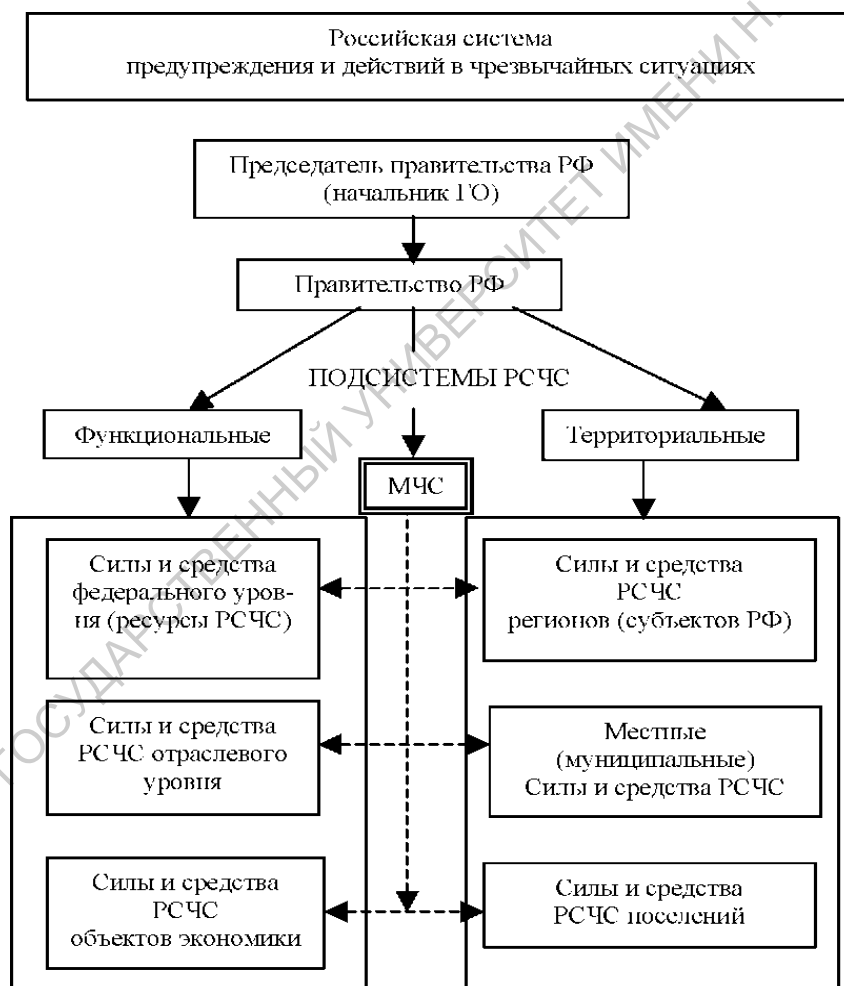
Российская система предупреждения и действий в чрезвычайных ситуациях

Председатель правительства РФ (начальник ГО)

Правительство РФ

ПОДСИСТЕМЫ РСЧС

Функциональные

МЧС

Территориальные

Силы и средства федерального уровня (ресурсы РСЧС)

Силы и средства РСЧС регионов (субъектов РФ)

Силы и средства РСЧС отраслевого уровня

Местные (муниципальные) Силы и средства РСЧС

Силы и средства РСЧС объектов экономики

Силы и средства РСЧС поселений

ГОСУДАРСТВЕННЫЙ УНИВЕРСИТЕТ ИМЕНИ Н